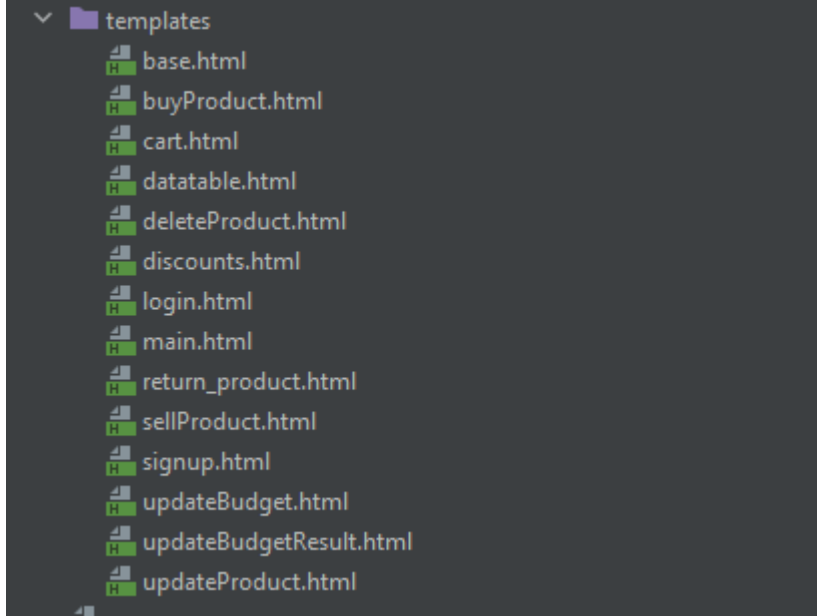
templates
base.html
buyProduct.html
cart.html
datatable.html
deleteProduct.html
discounts.html
login.html
main.html
return_product.html
sellProduct.html
signup.html
updateBudget.html
updateBudgetResult.html
updateProduct.html